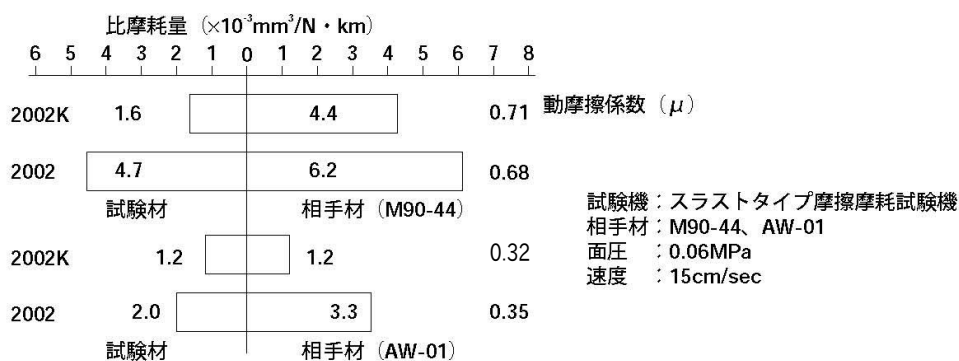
比摩耗量（$\times10^{-3}mm^3/N\cdot km$）

6 5 4 3 2 1 0 1 2 3 4 5 6 7 8

2002K 1.6 4.4 0.71 動摩擦係数（$\mu$）

2002 4.7 6.2 0.68

試験材 相手材（M90-44）

2002K 1.2 1.2 0.32

2002 2.0 3.3 0.35

試験材 相手材（AW-01）

試験機：スラストタイプ摩擦摩耗試験機
相手材：M90-44、AW-01
面圧 ：0.06MPa
速度 ：15cm/sec